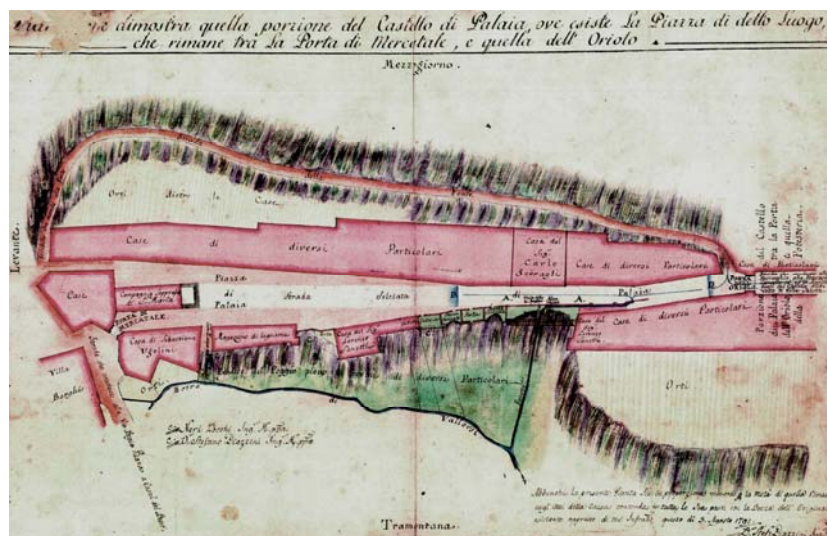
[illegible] che dimostra quella porzione del Castello di Palaia, ove esiste la Piazza di detto luogo, che rimane tra la Porta di Mercatale, e quella dell' Oriolo.

Mezzogiorno

Levante

Orti dietro le Case

Case di diversi Particolari

Casa del Sig. Carlo Scaragli

Case di diversi Particolari

Porzione del Castello di Palaia tra la Porta di Mercatale e quella dell' Oriolo

Case

Piazza di Palaia

Strada Selciata

A

A

Palaia

Porta di Mercatale

Casa di Sebastiano Vigilini

Casa di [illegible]

Casa del Sig. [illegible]

Case di diversi Particolari

Villa Bacchi

Orti

Orti

Poggio pieno di diversi Particolari

Fattori

Orti

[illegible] Ing.

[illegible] Ing.

Strada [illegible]

Affermiamo la presente Pianta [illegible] la Metà di quella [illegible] in tutte le sue parti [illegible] questo di 3. Agosto 1791.

Tramontana

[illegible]